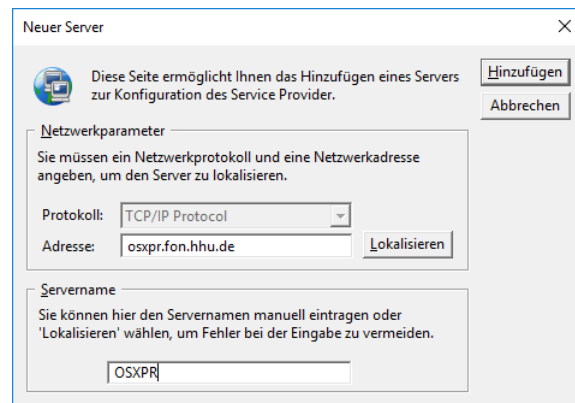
Neuer Server

×

Diese Seite ermöglicht Ihnen das Hinzufügen eines Servers zur Konfiguration des Service Provider.

Hinzufügen

Abbrechen

Netzwerkparameter

Sie müssen ein Netzwerkprotokoll und eine Netzwerkadresse angeben, um den Server zu lokalisieren.

Protokoll: TCP/IP Protocol

Adresse: osxpr.fon.hhu.de

Lokalisieren

Servername

Sie können hier den Servernamen manuell eintragen oder 'Lokalisieren' wählen, um Fehler bei der Eingabe zu vermeiden.

OSXPR